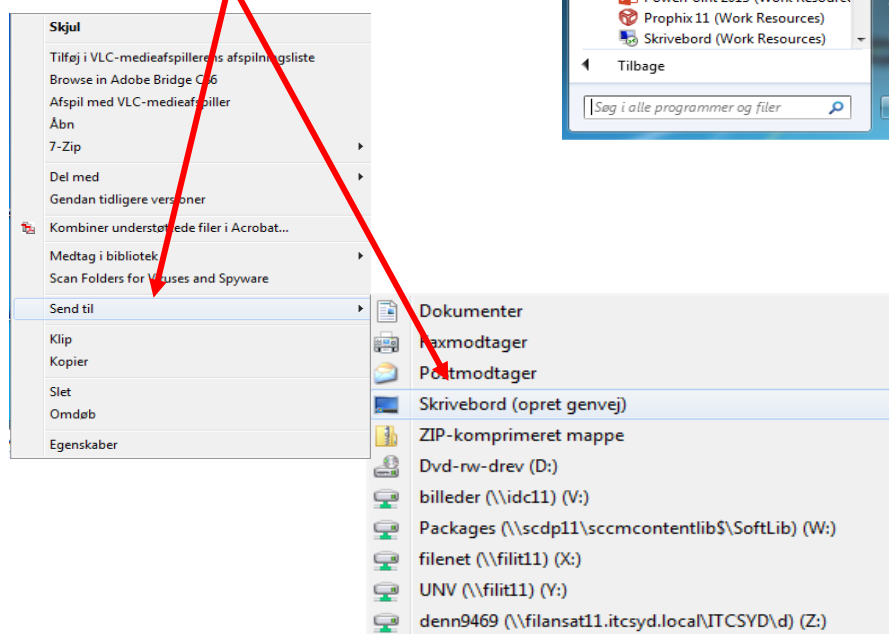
Skjul
Tilføj i VLC-medieafspillerens afspilningsliste
Browse in Adobe Bridge CS6
Afspil med VLC-medieafspiller
Åbn
7-Zip
Del med
Gendan tidligere versioner
Kombiner understøttede filer i Acrobat...
Medtag i bibliotek
Scan Folders for Viruses and Spyware
Send til
Klip
Kopier
Slet
Omdøb
Egenskaber

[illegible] (Work Resources)
Prophix 11 (Work Resources)
Skrivebord (Work Resources)
Tilbage
Søg i alle programmer og filer

Dokumenter
Faxmodtager
Postmodtager
Skrivebord (opret genvej)
ZIP-komprimeret mappe
Dvd-rw-drev (D:)
billeder (\\idc11) (V:)
Packages (\\scdp11\sccmcontentlib$\SoftLib) (W:)
filenet (\\filit11) (X:)
UNV (\\filit11) (Y:)
denn9469 (\\filansat11.itcsyd.local\ITCSYD\d) (Z:)